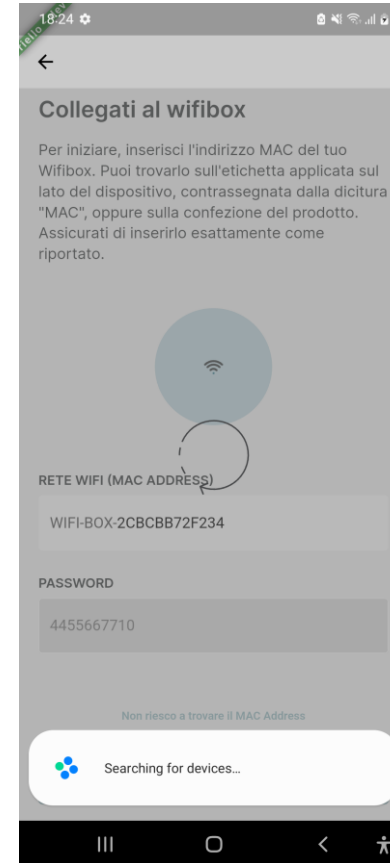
18:24

←

Collegati al wifibox

Per iniziare, inserisci l'indirizzo MAC del tuo Wifibox. Puoi trovarlo sull'etichetta applicata sul lato del dispositivo, contrassegnata dalla dicitura "MAC", oppure sulla confezione del prodotto. Assicurati di inserirlo esattamente come riportato.

RETE WIFI (MAC ADDRESS)

WIFI-BOX-2CBCBB72F234

PASSWORD

4455667710

Non riesco a trovare il MAC Address

Searching for devices...